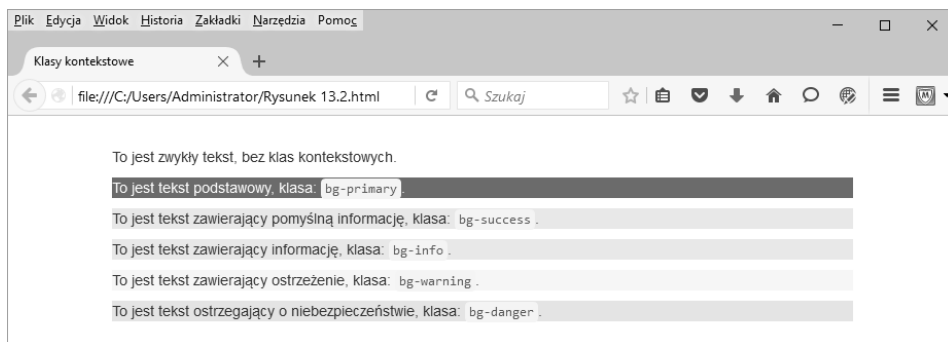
Plik Edycja Widok Historia Zakładki Narzędzia Pomoc

Klasy kontekstowe

file:///C:/Users/Administrator/Rysunek 13.2.html

Szukaj

To jest zwykły tekst, bez klas kontekstowych.

To jest tekst podstawowy, klasa: bg-primary .

To jest tekst zawierający pomyślną informację, klasa: bg-success .

To jest tekst zawierający informację, klasa: bg-info .

To jest tekst zawierający ostrzeżenie, klasa: bg-warning .

To jest tekst ostrzegający o niebezpieczeństwie, klasa: bg-danger .